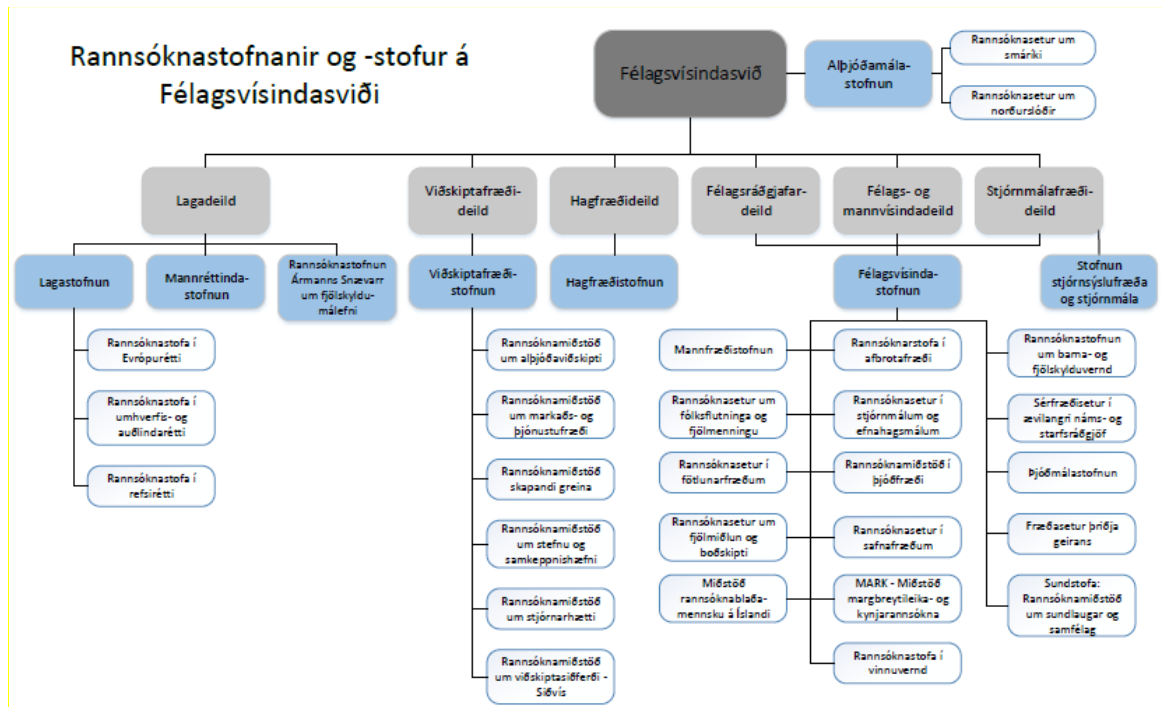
Rannsóknastofnanir og -stofur á Félagsvísindasviði

Félagsvísindasvið

Alþjóðamálastofnun

Rannsóknasetur um smáríki

Rannsóknasetur um norðurslóðir

Lagadeild

Viðskiptafræðideild

Hagfræðideild

Félagsráðgjafardeild

Félags- og mannvísindadeild

Stjórnmálafræðideild

Lagastofnun

Mannréttindastofnun

Rannsóknastofnun Ármanns Snævarr um fjölskyldumálefni

Viðskiptafræðistofnun

Hagfræðistofnun

Félagsvísindastofnun

Stofnun stjórnsýslufræða og stjórnmála

Rannsóknastofa í Evrópurétti

Rannsóknastofa í umhverfis- og auðlindarétti

Rannsóknastofa í refsirétti

Rannsóknamiðstöð um alþjóðaviðskipti

Rannsóknamiðstöð um markaðs- og þjónustufræði

Rannsóknamiðstöð skapandi greina

Rannsóknamiðstöð um stefnu og samkeppnishæfni

Rannsóknamiðstöð um stjórnarhætti

Rannsóknamiðstöð um viðskiptasiðferði - Siðvís

Mannfræðistofnun

Rannsóknasetur um fólksflutninga og fjölmenningu

Rannsóknasetur í fötlunarfræðum

Rannsóknasetur um fjölmiðlun og boðskipti

Miðstöð rannsóknablaðamennsku á Íslandi

Rannsóknarstofa í afbrotafræði

Rannsóknasetur í stjórnmálum og efnahagsmálum

Rannsóknamiðstöð í þjóðfræði

Rannsóknasetur í safnafræðum

MARK - Miðstöð margbreytileika- og kynjarannsókna

Rannsóknastofa í vinnuvernd

Rannsóknastofnun um barna- og fjölskylduvernd

Sérfræðisetur í ævilangri náms- og starfsráðgjöf

Þjóðmálastofnun

Fræðasetur þriðja geirans

Sundstofa: Rannsóknamiðstöð um sundlaugar og samfélag